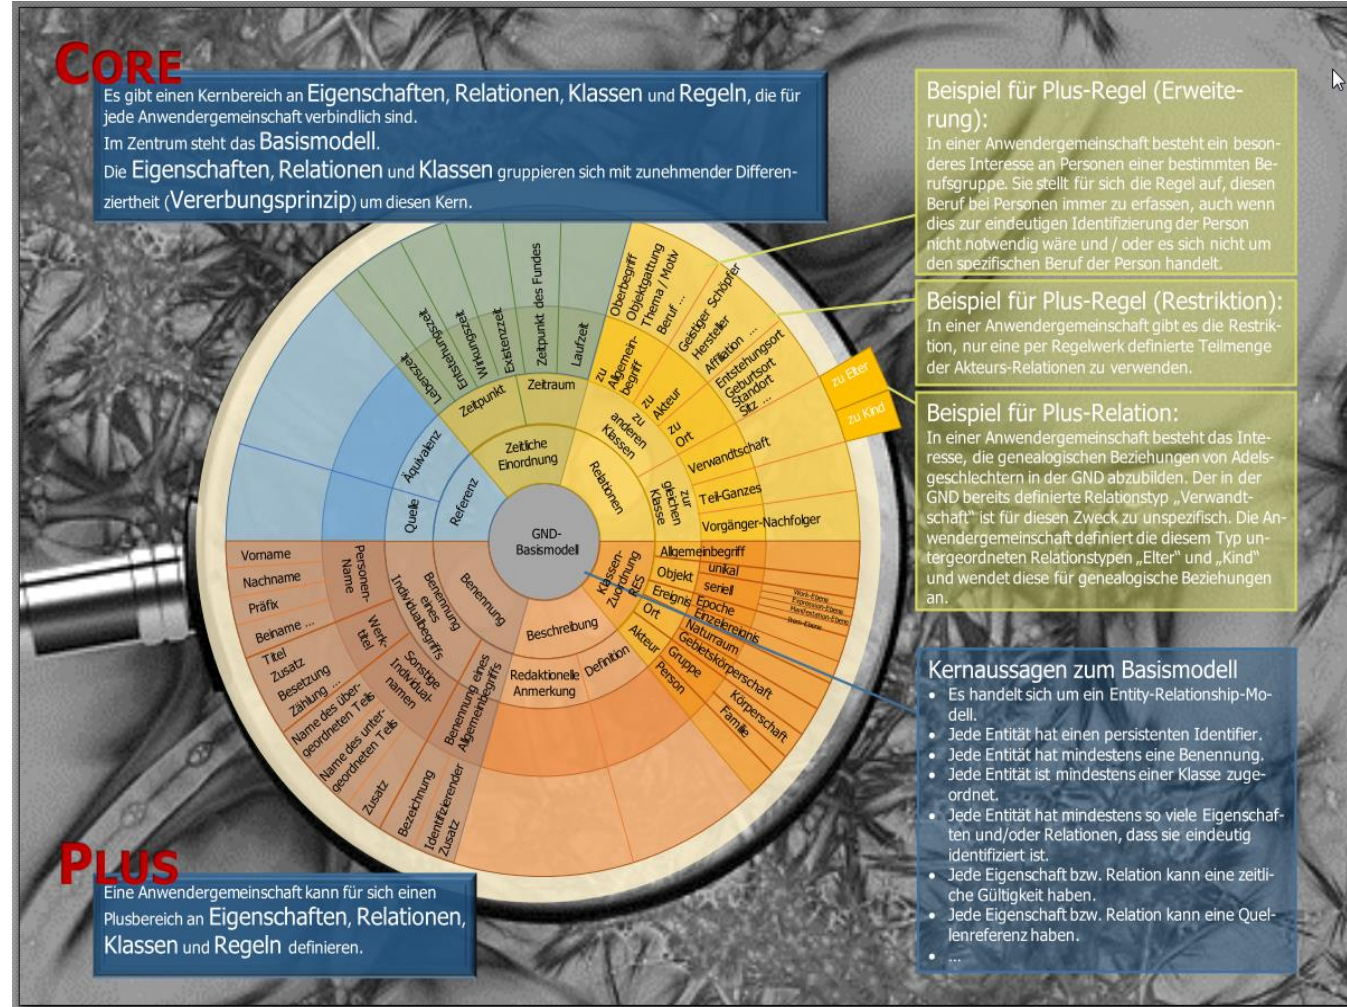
CORE

Es gibt einen Kernbereich an Eigenschaften, Relationen, Klassen und Regeln, die für jede Anwendergemeinschaft verbindlich sind.
Im Zentrum steht das Basismodell.
Die Eigenschaften, Relationen und Klassen gruppieren sich mit zunehmender Differenziertheit (Vererbungsprinzip) um diesen Kern.

Beispiel für Plus-Regel (Erweiterung):
In einer Anwendergemeinschaft besteht ein besonderes Interesse an Personen einer bestimmten Berufsgruppe. Sie stellt für sich die Regel auf, diesen Beruf bei Personen immer zu erfassen, auch wenn dies zur eindeutigen Identifizierung der Person nicht notwendig wäre und / oder es sich nicht um den spezifischen Beruf der Person handelt.

Beispiel für Plus-Regel (Restriktion):
In einer Anwendergemeinschaft gibt es die Restriktion, nur eine per Regelwerk definierte Teilmenge der Akteurs-Relationen zu verwenden.

Beispiel für Plus-Relation:
In einer Anwendergemeinschaft besteht das Interesse, die genealogischen Beziehungen von Adelsgeschlechtern in der GND abzubilden. Der in der GND bereits definierte Relationstyp „Verwandtschaft" ist für diesen Zweck zu unspezifisch. Die Anwendergemeinschaft definiert die diesem Typ untergeordneten Relationstypen „Elter" und „Kind" und wendet diese für genealogische Beziehungen an.

Lebenszeit
Entstehungszeit
Wirkungszeit
Existenzzeit
Zeitpunkt des Fundes
Laufzeit
Zeitpunkt
Zeitraum
Zeitliche Einordnung
Äquivalenz
Quelle
Referenz
GND-Basismodell
Oberbegriff
Objektgattung
Thema / Motiv
Beruf ...
Geistiger Schöpfer
Hersteller
Affiliation ...
Entstehungsort
Geburtsort
Standort
Sitz ...
zu Allgemeinbegriff
zu Akteur
zu Ort
zu anderen Klassen
zu Elter
zu Kind
Verwandtschaft
Teil-Ganzes
Vorgänger-Nachfolger
zur gleichen Klasse
Relationen
Allgemeinbegriff
Objekt
Ereignis
Ort
Akteur
unikal
seriell
Epoche
Einzelereignis
Naturraum
Gebietskörperschaft
Gruppe
Person
Körperschaft
Familie
Work-Ebene
Expression-Ebene
Manifestation-Ebene
Item-Ebene
Klassen-Zuordnung FRBR
Vorname
Nachname
Präfix
Beiname ...
Titel
Zusatz
Besetzung
Zählung ...
Name des übergeordneten Teils
Name des untergeordneten Teils
Zusatz
Personen-Name
Werk-titel
Individualbegriffs
Benennung eines
Sonstige Individual-namen
Benennung eines Allgemeinbegriffs
Benennung
Beschreibung
Definition
Redaktionelle Anmerkung
Bezeichnung
Identifizierender Zusatz

Kernaussagen zum Basismodell
• Es handelt sich um ein Entity-Relationship-Modell.
• Jede Entität hat einen persistenten Identifier.
• Jede Entität hat mindestens eine Benennung.
• Jede Entität ist mindestens einer Klasse zugeordnet.
• Jede Entität hat mindestens so viele Eigenschaften und/oder Relationen, dass sie eindeutig identifiziert ist.
• Jede Eigenschaft bzw. Relation kann eine zeitliche Gültigkeit haben.
• Jede Eigenschaft bzw. Relation kann eine Quellenreferenz haben.
• ...

PLUS

Eine Anwendergemeinschaft kann für sich einen Plusbereich an Eigenschaften, Relationen, Klassen und Regeln definieren.